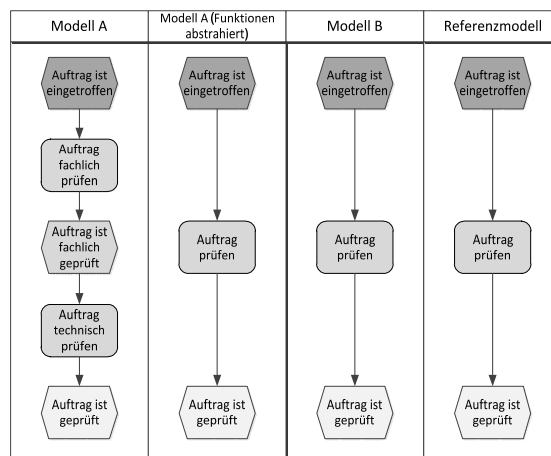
| Modell A | Modell A (Funktionen abstrahiert) | Modell B | Referenzmodell |
|---|---|---|---|
| Auftrag ist eingetroffen | Auftrag ist eingetroffen | Auftrag ist eingetroffen | Auftrag ist eingetroffen |
| Auftrag fachlich prüfen | | | |
| Auftrag ist fachlich geprüft | Auftrag prüfen | Auftrag prüfen | Auftrag prüfen |
| Auftrag technisch prüfen | | | |
| Auftrag ist geprüft | Auftrag ist geprüft | Auftrag ist geprüft | Auftrag ist geprüft |